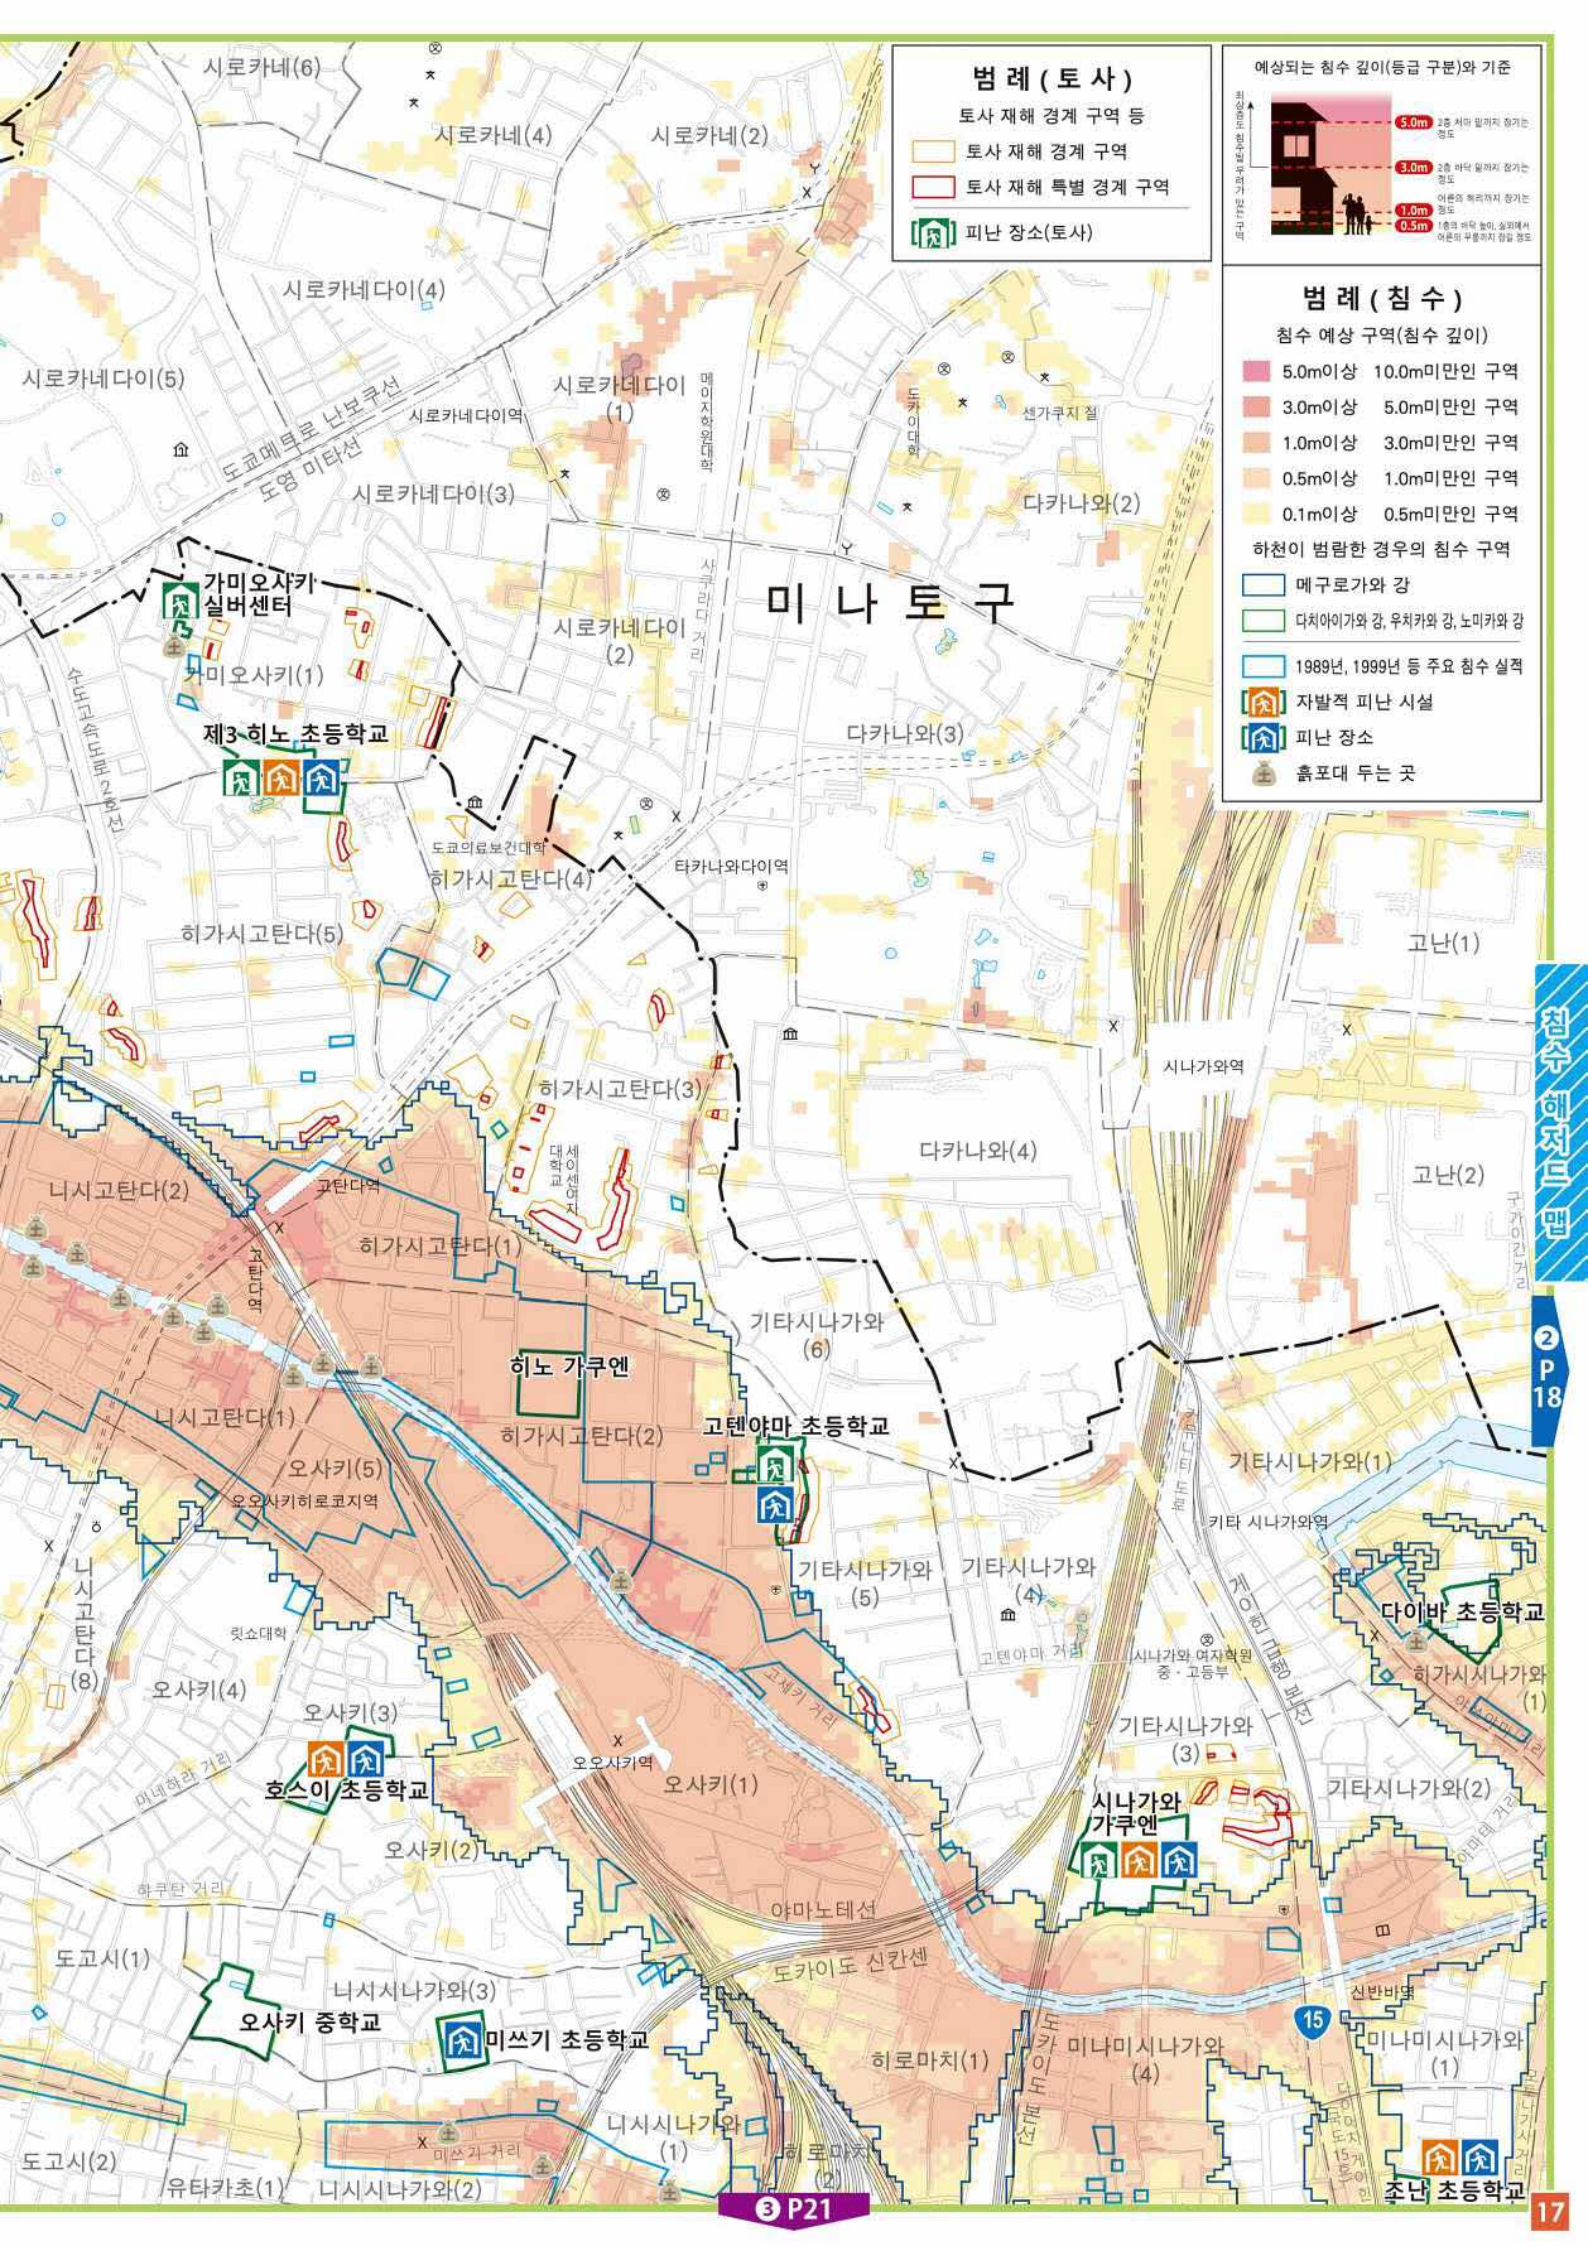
범례(토사)
토사 재해 경계 구역 등
토사 재해 경계 구역
토사 재해 특별 경계 구역
피난 장소(토사)

예상되는 침수 깊이(등급 구분)와 기준
5.0m 2층 처마 밑까지 잠기는 정도
3.0m 2층 바닥 밑까지 잠기는 정도
1.0m 어른의 허리까지 잠기는 정도
0.5m 1층의 바닥 높이, 실외에서 어른의 무릎까지 잠길 정도

범례(침수)
침수 예상 구역(침수 깊이)
5.0m이상 10.0m미만인 구역
3.0m이상 5.0m미만인 구역
1.0m이상 3.0m미만인 구역
0.5m이상 1.0m미만인 구역
0.1m이상 0.5m미만인 구역
하천이 범람한 경우의 침수 구역
메구로가와 강
다치아이가와 강, 우치카와 강, 노미카와 강
1989년, 1999년 등 주요 침수 실적
자발적 피난 시설
피난 장소
흙포대 두는 곳

시로카네(6)
시로카네(4)
시로카네(2)
시로카네다이(4)
시로카네다이(5)
도쿄메트로 난보쿠선
도영 미타선
시로카네다이역
시로카네다이(1)
메이지학원대학
도카이대학
센가쿠지 절
시로카네다이(3)
다카나와(2)
가미오사키 실버센터
시로카네다이(2)
사쿠라다 거리
미나토구
가미오사키(1)
수도고속도로 2호선
제3 히노 초등학교
다카나와(3)
도쿄의료보건대학
히가시고탄다(4)
타카나와다이역
히가시고탄다(5)
고난(1)
시나가와역
히가시고탄다(3)
세이센여자대학교
다카나와(4)
고난(2)
니시고탄다(2)
고탄다역
히가시고탄다(1)
구가이간 거리
기타시나가와(6)
히노 가쿠엔
니시고탄다(1)
히가시고탄다(2)
고텐야마 초등학교
기타시나가와(1)
오사키(5)
오오사키히로코지역
기타 시나가와역
제1게이힌
게이힌급행 본선
니시고탄다(8)
기타시나가와(5)
기타시나가와(4)
다이바 초등학교
릿쇼대학
고텐야마 거리
시나가와 여자학원 중·고등부
히가시시나가와(1)
오사키(4)
오사키(3)
고세키 거리
야마테 거리
기타시나가와(3)
야마테 거리
오오사키역
오사키(1)
기타시나가와(2)
호스이 초등학교
시나가와 가쿠엔
오사키(2)
하쿠탄 거리
야마노테선
도카이도 신칸센
신반바역
도고시(1)
니시시나가와(3)
오사키 중학교
미쓰기 초등학교
히로마치(1)
미나미시나가와(4)
미나미시나가와(1)
도카이도 본선
니시시나가와(1)
미쓰기 거리
히로마치(2)
도고시(2)
유타카초(1)
니시시나가와(2)
조난 초등학교
3 P21
2 P18
침수 해저드 맵
17